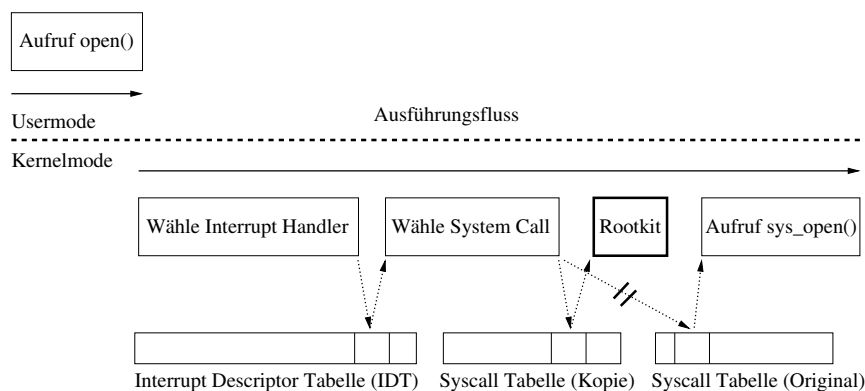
Aufruf open()

Usermode

Ausführungsfluss

Kernelmode

Wähle Interrupt Handler

Wähle System Call

Rootkit

Aufruf sys_open()

Interrupt Descriptor Tabelle (IDT)

Syscall Tabelle (Kopie)

Syscall Tabelle (Original)